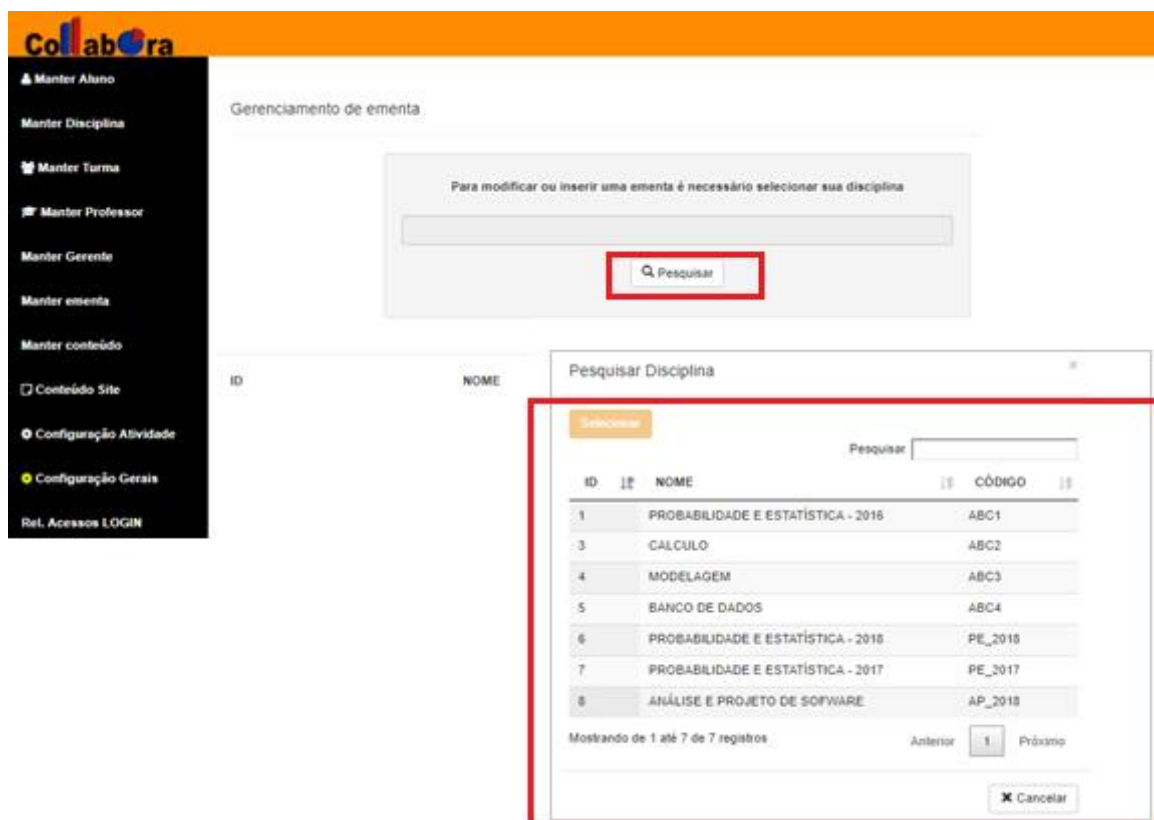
Collabora

Manter Aluno

Manter Disciplina

Manter Turma

Manter Professor

Manter Gerente

Manter ementa

Manter conteúdo

Conteúdo Site

Configuração Atividade

Configuração Gerais

Rel. Acessos LOGIN

Gerenciamento de ementa

Para modificar ou inserir uma ementa é necessário selecionar sua disciplina

Pesquisar

ID

NOME

Pesquisar Disciplina

×

Selecionar

Pesquisar

| ID | NOME | CÓDIGO |
|---|---|---|
| 1 | PROBABILIDADE E ESTATÍSTICA - 2016 | ABC1 |
| 3 | CALCULO | ABC2 |
| 4 | MODELAGEM | ABC3 |
| 5 | BANCO DE DADOS | ABC4 |
| 6 | PROBABILIDADE E ESTATÍSTICA - 2018 | PE_2018 |
| 7 | PROBABILIDADE E ESTATÍSTICA - 2017 | PE_2017 |
| 8 | ANÁLISE E PROJETO DE SOFWARE | AP_2018 |

Mostrando de 1 até 7 de 7 registros

Anterior 1 Próximo

Cancelar